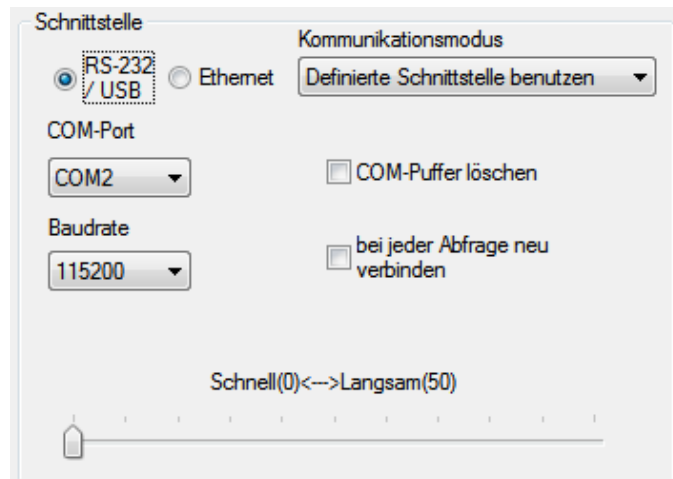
Schnittstelle

RS-232 / USB

Ethernet

Kommunikationsmodus

Definierte Schnittstelle benutzen

COM-Port

COM2

COM-Puffer löschen

Baudrate

115200

bei jeder Abfrage neu verbinden

Schnell(0)<--->Langsam(50)